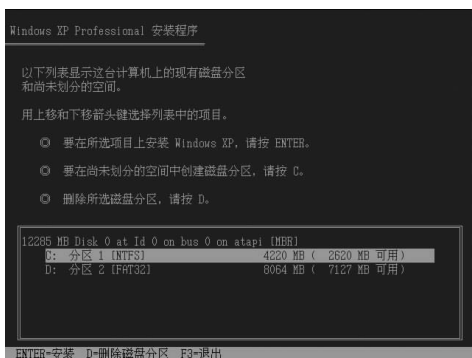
Windows XP Professional 安装程序

以下列表显示这台计算机上的现有磁盘分区和尚未划分的空间。

用上移和下移箭头键选择列表中的项目。

◎ 要在所选项目上安装 Windows XP，请按 ENTER。

◎ 要在尚未划分的空间中创建磁盘分区，请按 C。

◎ 删除所选磁盘分区，请按 D。

12285 MB Disk 0 at Id 0 on bus 0 on atapi [MBR]
C: 分区 1 [NTFS] 4220 MB ( 2620 MB 可用)
D: 分区 2 [FAT32] 8064 MB ( 7127 MB 可用)

ENTER=安装 D=删除磁盘分区 F3=退出